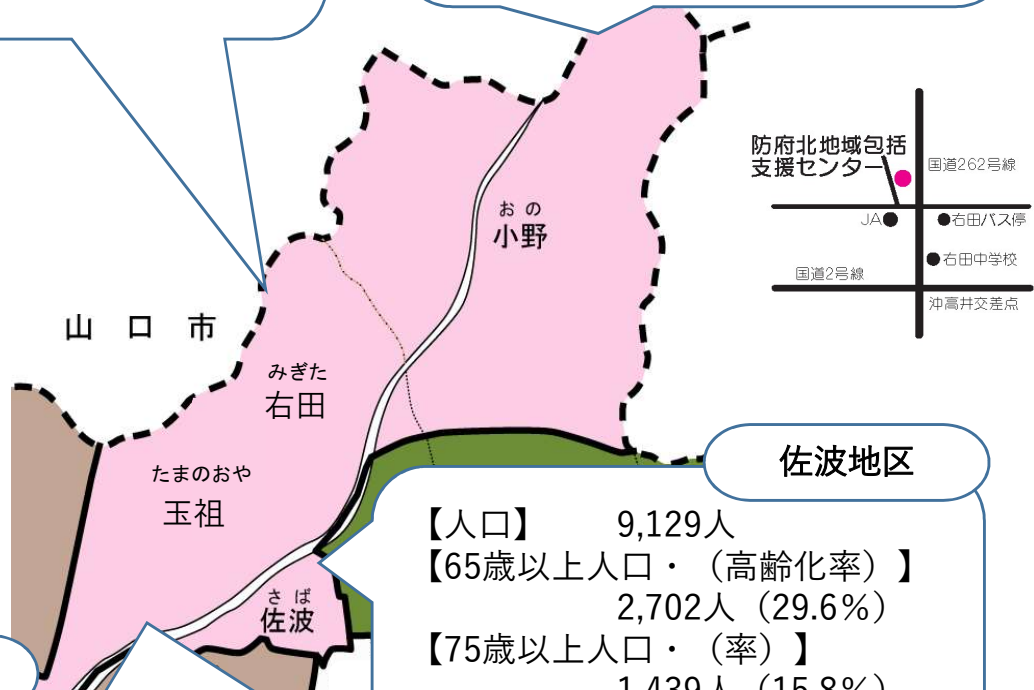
防府北地域包括
支援センター

国道262号線

JA

右田バス停

右田中学校

国道2号線

沖高井交差点

おの
小野

山口市

みぎた
右田

たまのおや
玉祖

さば
佐波

佐波地区

【人口】　9,129人
【65歳以上人口・（高齢化率）】
2,702人（29.6%）
【75歳以上人口・（率）】
1,439人（15.8%）